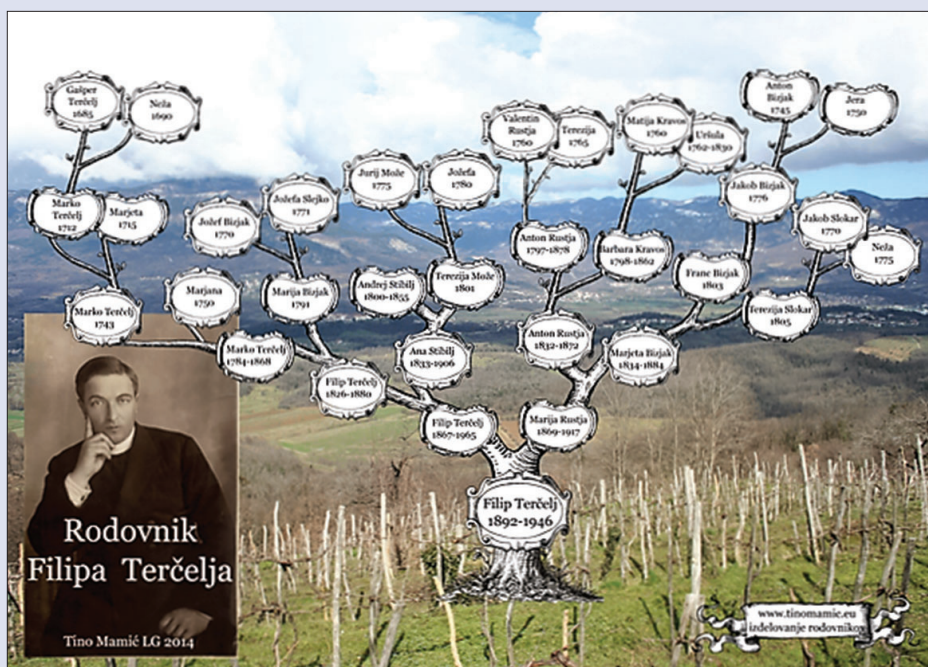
Gašper Terčelj 1685

Neža 1690

Marko Terčelj 1712

Marjeta 1715

Jožef Bizjak 1770

Jožefa Slejko 1771

Jurij Može 1775

Jožefa 1780

Valentin Rustja 1760

Terezija 1765

Matija Kravos 1760

Uršula 1762-1830

Anton Bizjak 1745

Jera 1750

Jakob Bizjak 1776

Jakob Slokar 1770

Neža 1775

Marko Terčelj 1743

Marjana 1750

Marija Bizjak 1791

Andrej Stibilj 1800-1855

Terezija Može 1801

Anton Rustja 1797-1878

Barbara Kravos 1798-1862

Franc Bizjak 1803

Terezija Slokar 1805

Marko Terčelj 1784-1868

Ana Stibilj 1833-1906

Anton Rustja 1832-1872

Marjeta Bizjak 1834-1884

Filip Terčelj 1826-1880

Filip Terčelj 1867-1965

Marija Rustja 1869-1917

Filip Terčelj 1892-1946

Rodovnik Filipa Terčelja

Tino Mamić LG 2014

www.tinomamic.eu izdelovanje rodovnikov